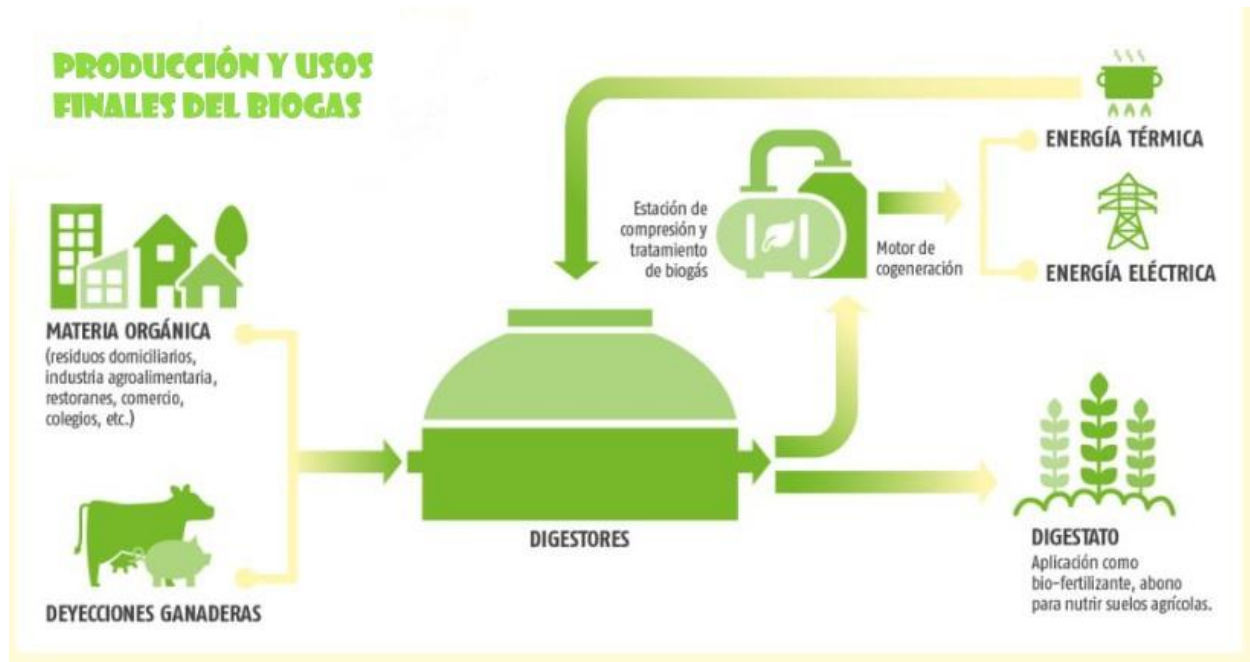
PRODUCCIÓN Y USOS FINALES DEL BIOGAS

MATERIA ORGÁNICA
(residuos domiciliarios, industria agroalimentaria, restoranes, comercio, colegios, etc.)

DEYECCIONES GANADERAS

DIGESTORES

Estación de compresión y tratamiento de biogás

Motor de cogeneración

ENERGÍA TÉRMICA

ENERGÍA ELÉCTRICA

DIGESTATO
Aplicación como bio-fertilizante, abono para nutrir suelos agrícolas.